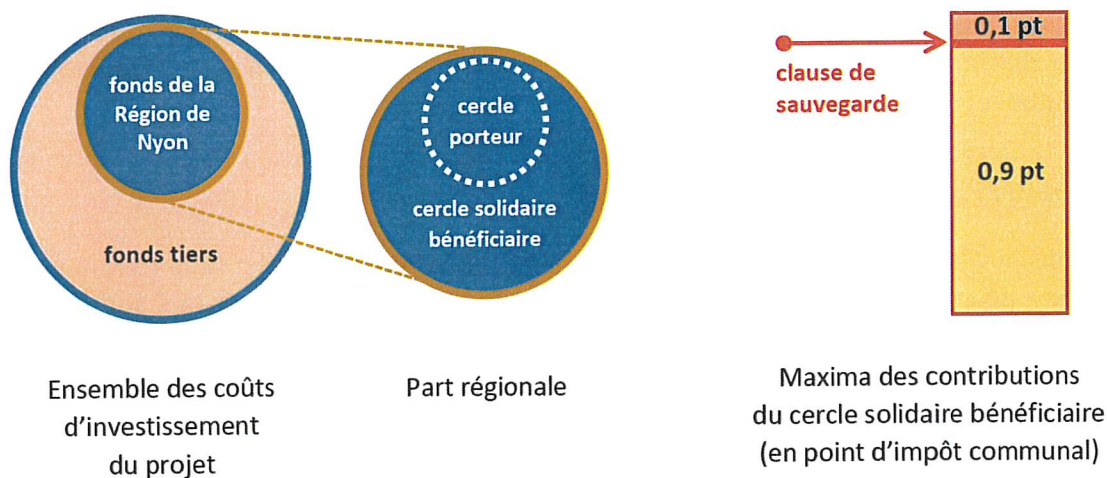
fonds de la Région de Nyon

fonds tiers

cercle porteur

cercle solidaire bénéficiaire

0,1 pt

clause de sauvegarde

0,9 pt

Ensemble des coûts d'investissement du projet

Part régionale

Maxima des contributions du cercle solidaire bénéficiaire (en point d'impôt communal)